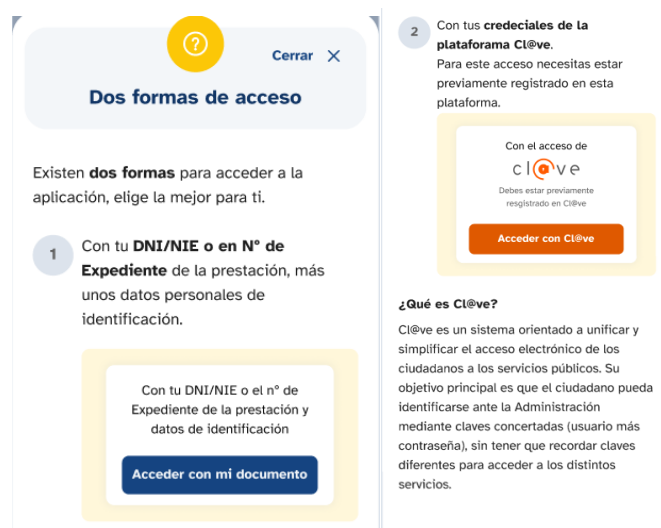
?

Cerrar ✕

Dos formas de acceso

Existen **dos formas** para acceder a la aplicación, elige la mejor para ti.

1 Con tu **DNI/NIE o en N° de Expediente** de la prestación, más unos datos personales de identificación.

Con tu DNI/NIE o el n° de Expediente de la prestación y datos de identificación

Acceder con mi documento

2 Con tus **credeciales de la plataforama Cl@ve**.
Para este acceso necesitas estar previamente registrado en esta plataforma.

Con el acceso de

cl@ve

Debes estar previamente resgistrado en Cl@ve

Acceder con Cl@ve

**¿Qué es Cl@ve?**

Cl@ve es un sistema orientado a unificar y simplificar el acceso electrónico de los ciudadanos a los servicios públicos. Su objetivo principal es que el ciudadano pueda identificarse ante la Administración mediante claves concertadas (usuario más contraseña), sin tener que recordar claves diferentes para acceder a los distintos servicios.